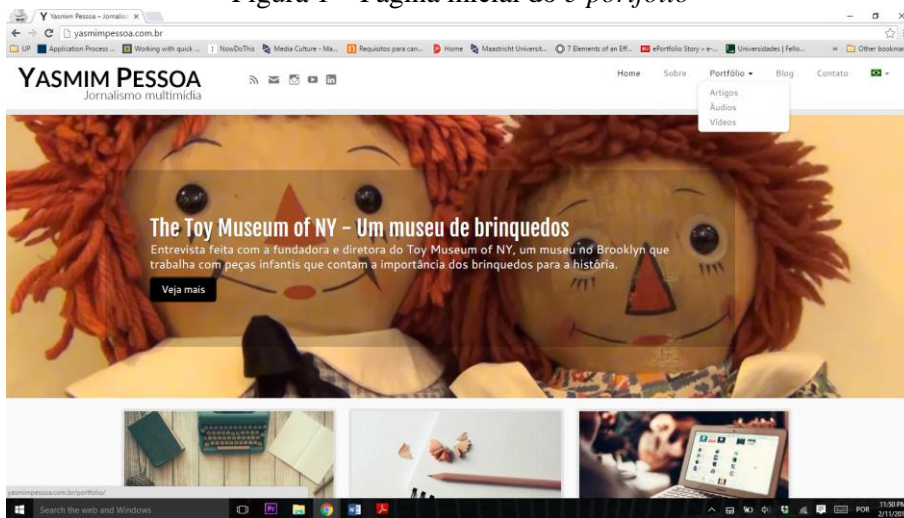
Figura 1 – Página inicial do e-portfolio

Yasmim Pessoa – Jornalism ×

yasmimpessoa.com.br

UP Application Process ... Working with quick ... NowDoThis Media Culture - Ma... Requisitos para can... Home Maastricht Universit... 7 Elements of an Eff... ePortfolio Story » e-... Universidades | Fello... » Other bookmarks

YASMIM PESSOA
Jornalismo multimídia

Home Sobre Portfólio ▾ Blog Contato

Artigos
Áudios
Vídeos

The Toy Museum of NY – Um museu de brinquedos

Entrevista feita com a fundadora e diretora do Toy Museum of NY, um museu no Brooklyn que trabalha com peças infantis que contam a importância dos brinquedos para a história.

Veja mais

yasmimpessoa.com.br/portfolio/

Search the web and Windows

POR 11:50 PM 2/11/20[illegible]